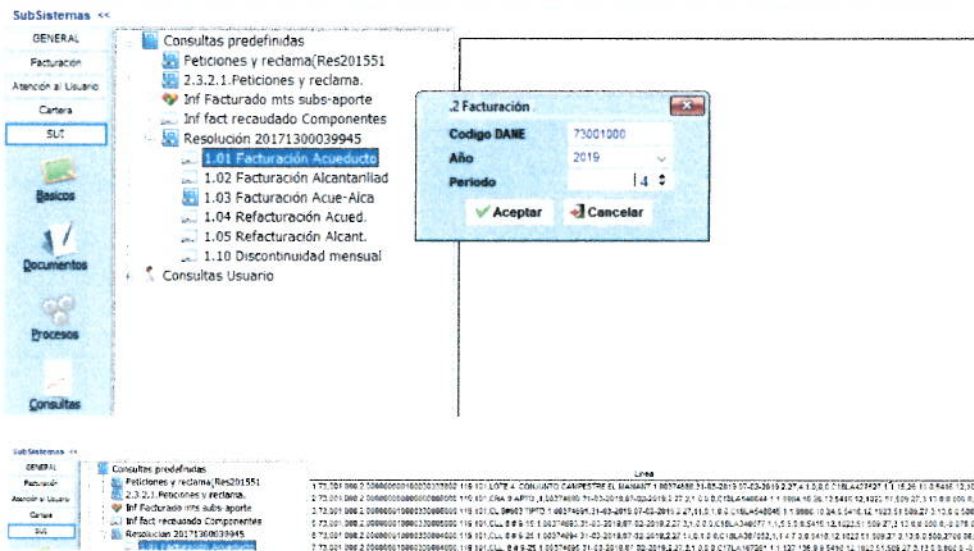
SubSistemas <<

GENERAL
Facturación
Atención al Usuario
Cartera
SUI
Basicos
Documentos
Procesos
Consultas

Consultas predefinidas
Peticiones y reclama(Res201551
2.3.2.1.Peticiones y reclama.
Inf Facturado mts subs-aporte
Inf fact recaudado Componentes
Resolución 20171300039945
1.01 Facturación Acueducto
1.02 Facturación Alcantarilad
1.03 Facturación Acue-Alca
1.04 Refacturación Acued.
1.05 Refacturación Alcant.
1.10 Discontinuidad mensual
Consultas Usuario

.2 Facturación
Codigo DANE 73001000
Año 2019
Periodo 4
Aceptar
Cancelar

SubSistemas <<
GENERAL
Facturación
Atención al Usuario
Cartera
SUI
Consultas predefinidas
Peticiones y reclama(Res201551
2.3.2.1.Peticiones y reclama.
Inf Facturado mts subs-aporte
Inf fact recaudado Componentes
Resolución 20171300039945
1.01 Facturación Acueducto

Linea
1 73.001 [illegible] LOTE 4 CONJUNTO CAMPESTRE EL MANANT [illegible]
2 73.001 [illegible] CRA 9 APTO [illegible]
3 73.001 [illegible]
5 73.001 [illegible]
6 73.001 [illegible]
7 73.001 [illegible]